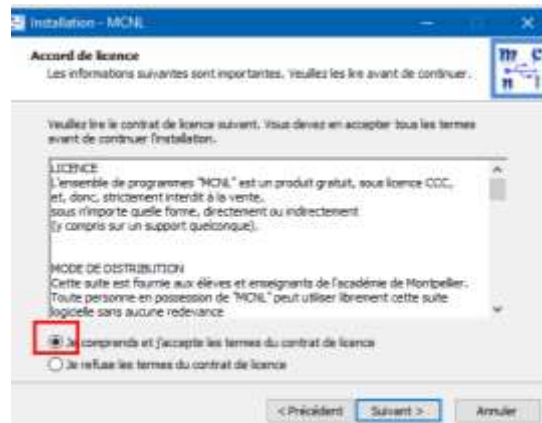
Installation - MCNL

Accord de licence
Les informations suivantes sont importantes. Veuillez les lire avant de continuer.

Veuillez lire le contrat de licence suivant. Vous devez en accepter tous les termes avant de continuer l'installation.

LICENCE
L'ensemble de programmes "MCNL" est un produit gratuit, sous licence CCC, et, donc, strictement interdit à la vente, sous n'importe quelle forme, directement ou indirectement (y compris sur un support quelconque).

MODE DE DISTRIBUTION
Cette suite est fournie aux élèves et enseignants de l'académie de Montpellier. Toute personne en possession de "MCNL" peut utiliser librement cette suite logicielle sans aucune redevance

Je comprends et j'accepte les termes du contrat de licence
Je refuse les termes du contrat de licence

< Précédent | Suivant > | Annuler